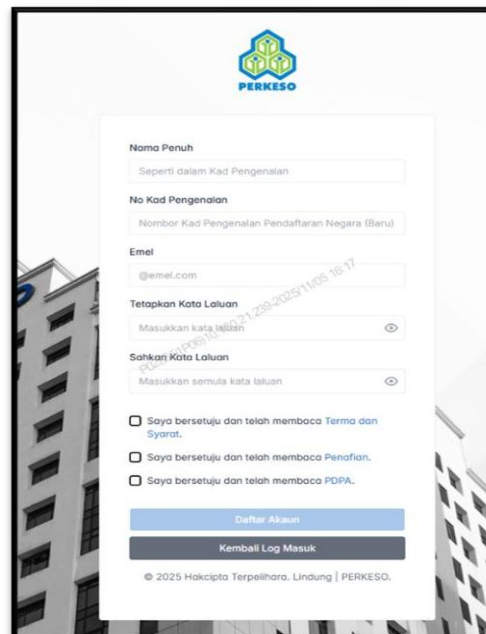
PERKESO

Nama Penuh

Seperti dalam Kad Pengenalan

No Kad Pengenalan

Nombor Kad Pengenalan Pendaftaran Negara (Baru)

Emel

@emel.com

Tetapkan Kata Laluan

Masukkan kata laluan

Sahkan Kata Laluan

Masukkan semula kata laluan

PO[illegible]10.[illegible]21.239-2025/11/05 16:17

Saya bersetuju dan telah membaca Terma dan Syarat.

Saya bersetuju dan telah membaca Penafian.

Saya bersetuju dan telah membaca PDPA.

Daftar Akaun

Kembali Log Masuk

© 2025 Hakcipta Terpelihara. Lindung | PERKESO.